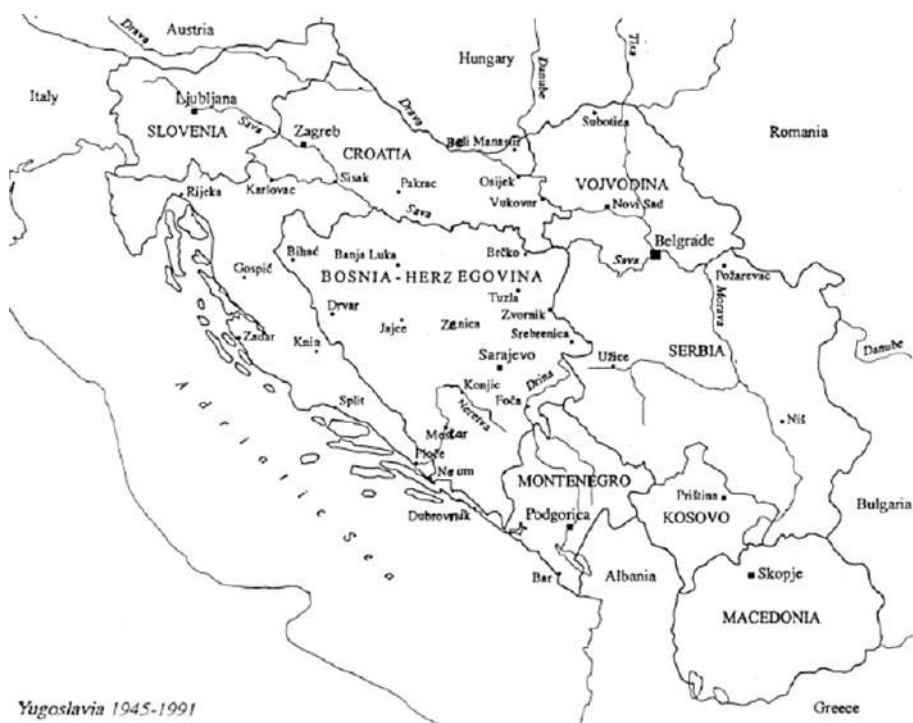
Drava
Austria
Hungary
Danube
Tisa
Italy
Ljubljana
SLOVENIA
Sava
Zagreb
Drava
Beli Manastir
Subotica
Romania
CROATIA
Sisak
Pakrac
Osijek
VOJVODINA
Rijeka
Karlovac
Sava
Vukovar
Novi Sad
Bihać
Banja Luka
Brčko
Belgrade
Gospić
BOSNIA - HERZ EGOVINA
Sava
Požarevac
Tuzla
Drvar
Zvornik
Morava
Jajce
Zenica
Srebrenica
Zadar
Knin
Sarajevo
Užice
SERBIA
Danube
Konjic
Drina
Split
Foča
Neretva
A d r i a t i c   S e a
Mostar
Niš
Ploče
Ne um
MONTENEGRO
Priština
Bulgaria
Dubrovnik
Podgorica
KOSOVO
Bar
Albania
Skopje
MACEDONIA
Yugoslavia 1945-1991
Greece